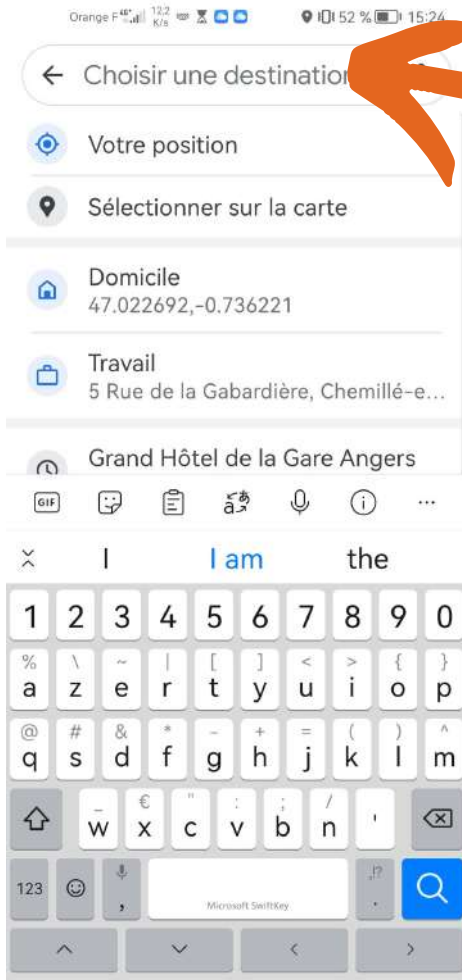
Orange F 12,2 K/s 52 % 15:24

← Choisir une destinatio

Votre position

Sélectionner sur la carte

Domicile
47.022692,-0.736221

Travail
5 Rue de la Gabardière, Chemillé-e...

Grand Hôtel de la Gare Angers

GIF

I | I am | the

1 2 3 4 5 6 7 8 9 0
% a \ z ~ e | r [ t ] y < u > i { o } p
@ q # s & d * f - g + h = j ( k ) l ^ m
_ w € x " c : v ; b / n '
123 , Microsoft SwiftKey .!?